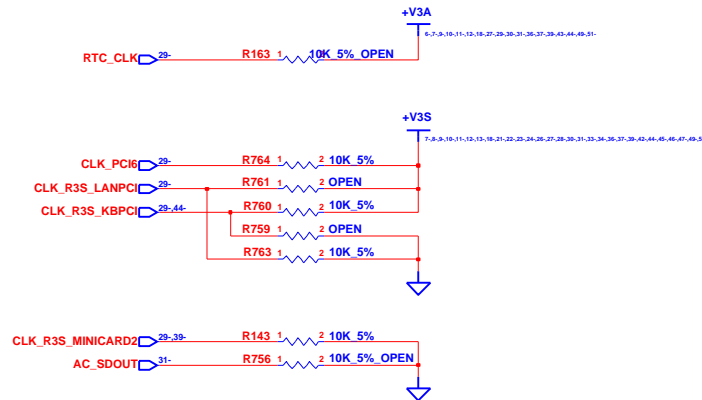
+V3A
6-,7-,9-,10-,11-,12-,18-,27-,29-,30-,31-,36-,37-,39-,43-,44-,49-,51-

RTC_CLK 29- R163 1 2 10K_5%_OPEN

+V3S
7-,8-,9-,10-,11-,12-,13-,18-,21-,22-,23-,24-,26-,27-,28-,30-,31-,33-,34-,36-,37-,39-,42-,44-,45-,46-,47-,49-,5

CLK_PCI6 29- R764 1 2 10K_5%
CLK_R3S_LANPCI 29- R761 1 2 OPEN
CLK_R3S_KBPCI 29-,44- R760 1 2 10K_5%
R759 1 2 OPEN
R763 1 2 10K_5%

CLK_R3S_MINICARD2 29-,39- R143 1 2 10K_5%
AC_SDOUT 31- R756 1 2 10K_5%_OPEN